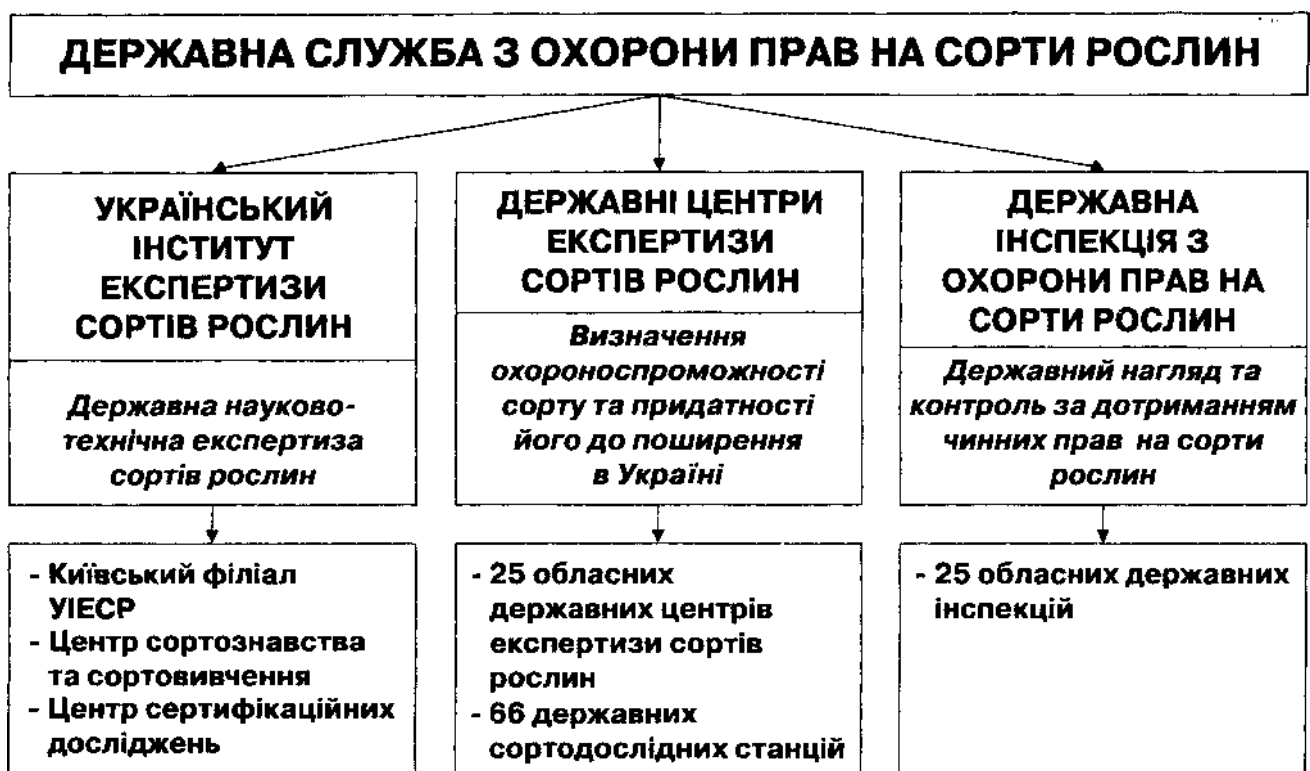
ДЕРЖАВНА СЛУЖБА З ОХОРОНИ ПРАВ НА СОРТИ РОСЛИН

УКРАЇНСЬКИЙ ІНСТИТУТ ЕКСПЕРТИЗИ СОРТІВ РОСЛИН

Державна науково-технічна експертиза сортів рослин

- Київський філіал УІЕСР
- Центр сортознавства та сортовивчення
- Центр сертифікаційних досліджень

ДЕРЖАВНІ ЦЕНТРИ ЕКСПЕРТИЗИ СОРТІВ РОСЛИН

Визначення охороноспроможності сорту та придатності його до поширення в Україні

- 25 обласних державних центрів експертизи сортів рослин
- 66 державних сортодослідних станцій

ДЕРЖАВНА ІНСПЕКЦІЯ З ОХОРОНИ ПРАВ НА СОРТИ РОСЛИН

Державний нагляд та контроль за дотриманням чинних прав на сорти рослин

- 25 обласних державних інспекцій